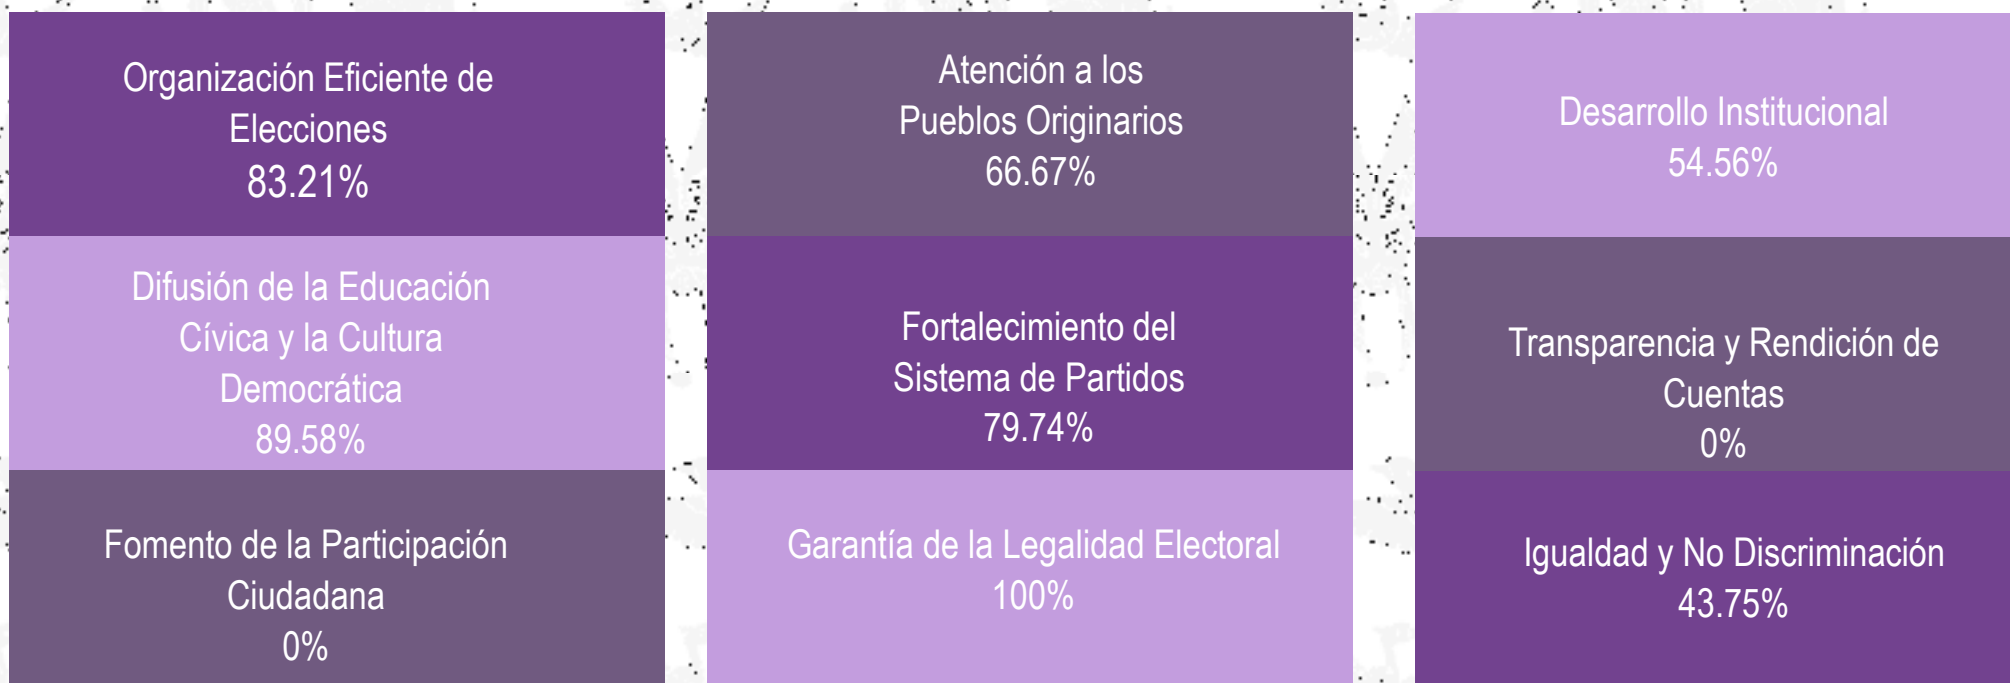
Organización Eficiente de Elecciones
83.21%

Difusión de la Educación Cívica y la Cultura Democrática
89.58%

Fomento de la Participación Ciudadana
0%

Atención a los Pueblos Originarios
66.67%

Fortalecimiento del Sistema de Partidos
79.74%

Garantía de la Legalidad Electoral
100%

Desarrollo Institucional
54.56%

Transparencia y Rendición de Cuentas
0%

Igualdad y No Discriminación
43.75%